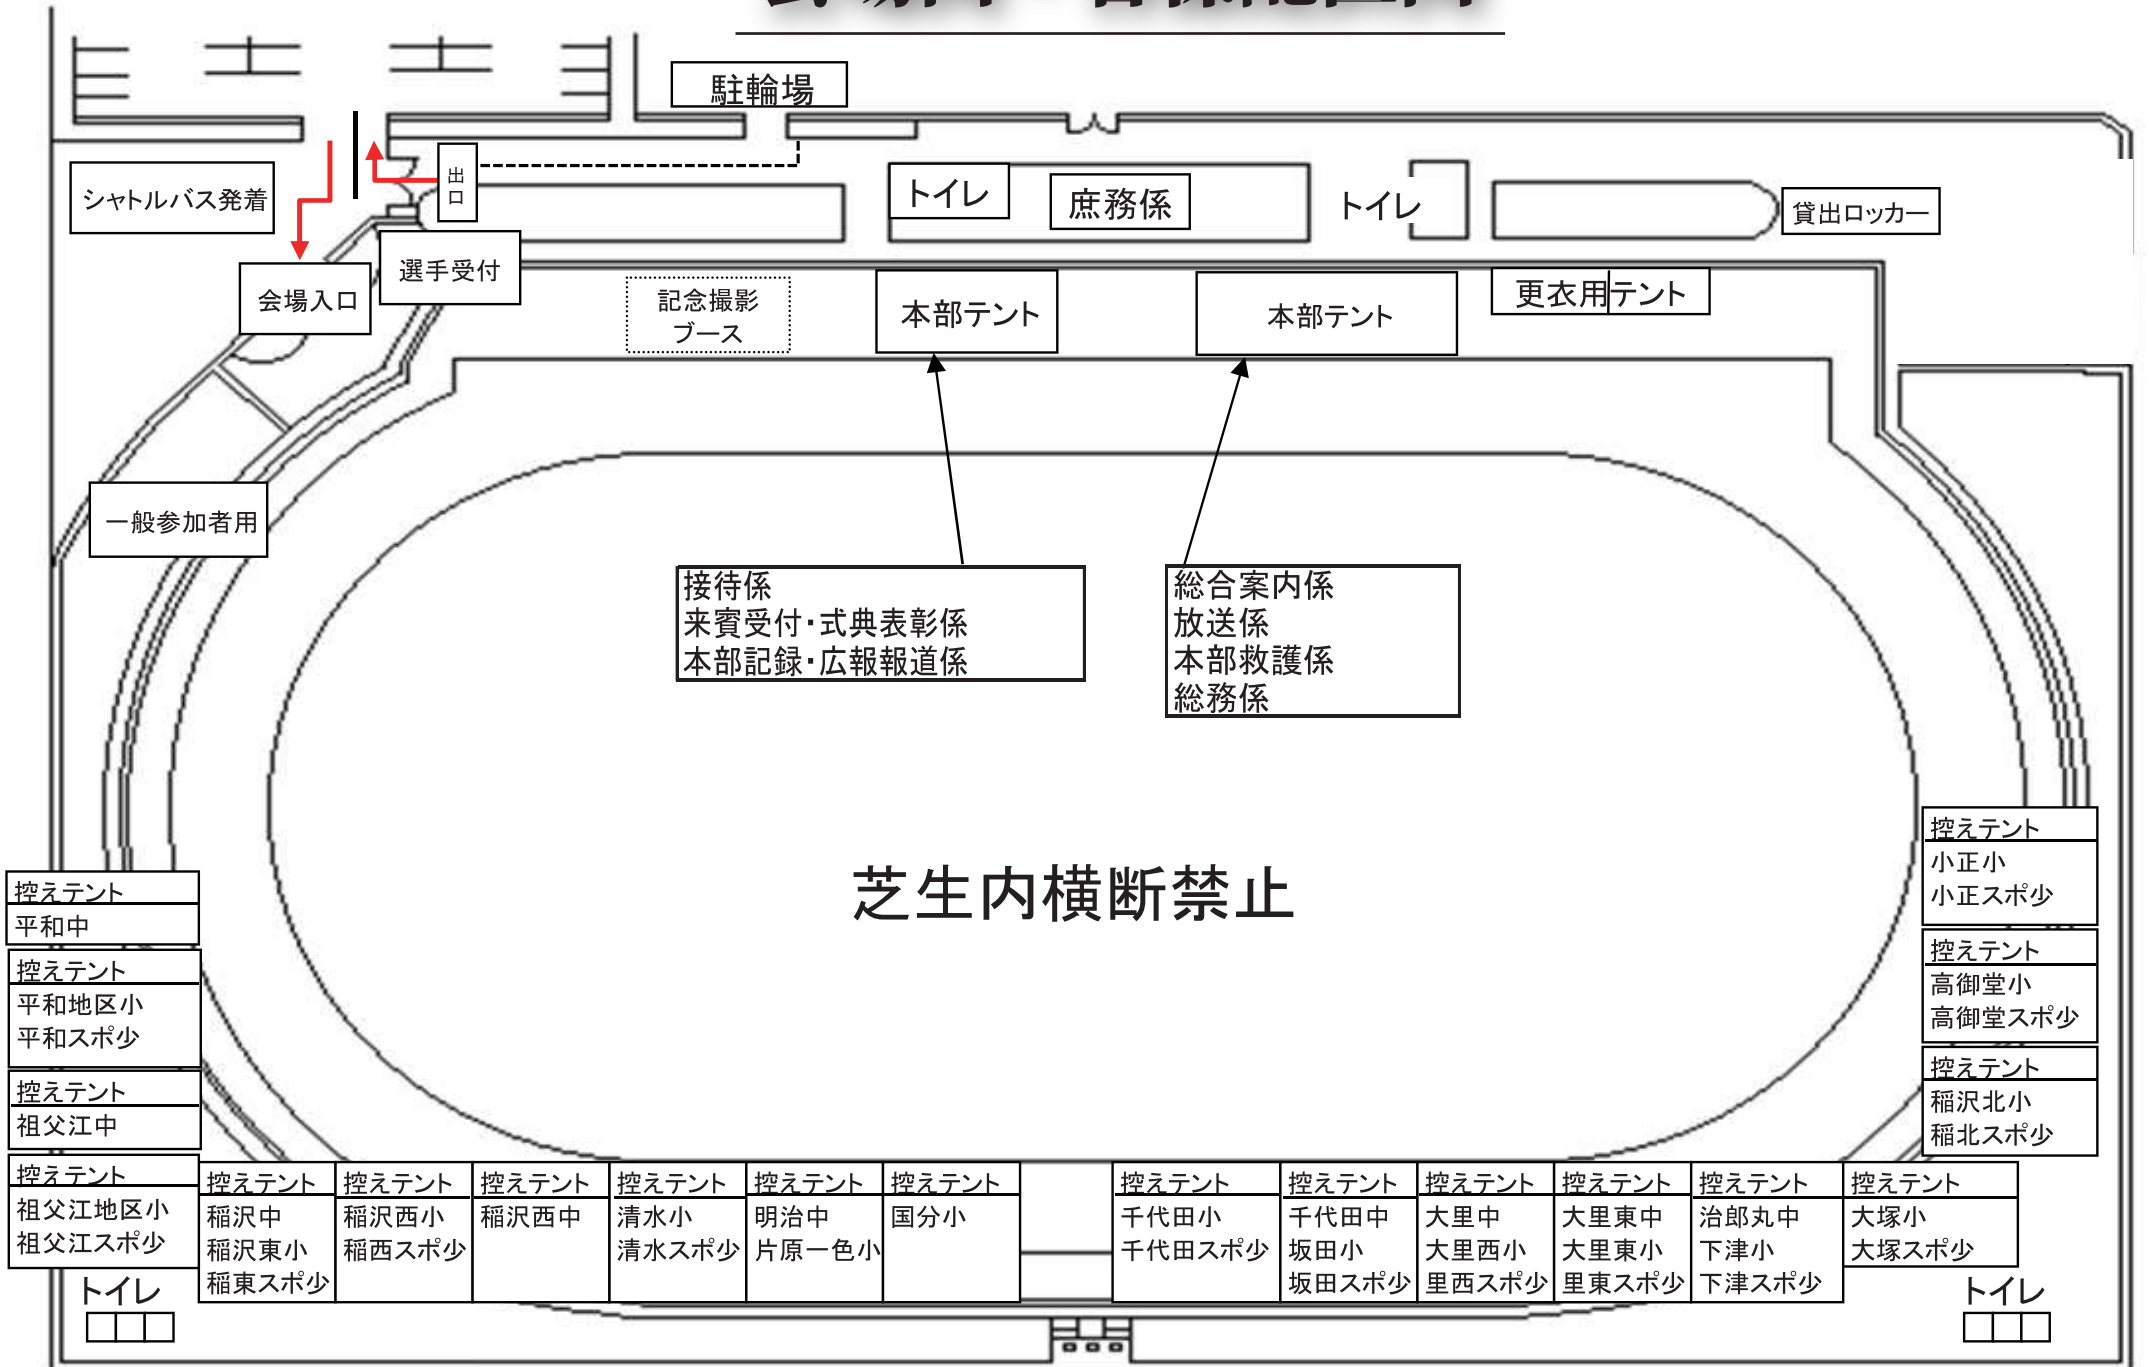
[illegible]

駐輪場

シャトルバス発着

出口

トイレ

庶務係

トイレ

貸出ロッカー

会場入口

選手受付

記念撮影
ブース

本部テント

本部テント

更衣用テント

一般参加者用

接待係
来賓受付･式典表彰係
本部記録･広報報道係

総合案内係
放送係
本部救護係
総務係

芝生内横断禁止

控えテント
小正小
小正スポ少

控えテント
高御堂小
高御堂スポ少

控えテント
稲沢北小
稲北スポ少

控えテント
平和中

控えテント
平和地区小
平和スポ少

控えテント
祖父江中

控えテント
祖父江地区小
祖父江スポ少

| 控えテント | 控えテント | 控えテント | 控えテント | 控えテント | 控えテント |
|---|---|---|---|---|---|
| 稲沢中<br>稲沢東小<br>稲東スポ少 | 稲沢西小<br>稲西スポ少 | 稲沢西中 | 清水小<br>清水スポ少 | 明治中<br>片原一色小 | 国分小 |

| 控えテント | 控えテント | 控えテント | 控えテント | 控えテント | 控えテント |
|---|---|---|---|---|---|
| 千代田小<br>千代田スポ少 | 千代田中<br>坂田小<br>坂田スポ少 | 大里中<br>大里西小<br>里西スポ少 | 大里東中<br>大里東小<br>里東スポ少 | 治郎丸中<br>下津小<br>下津スポ少 | 大塚小<br>大塚スポ少 |

トイレ

トイレ